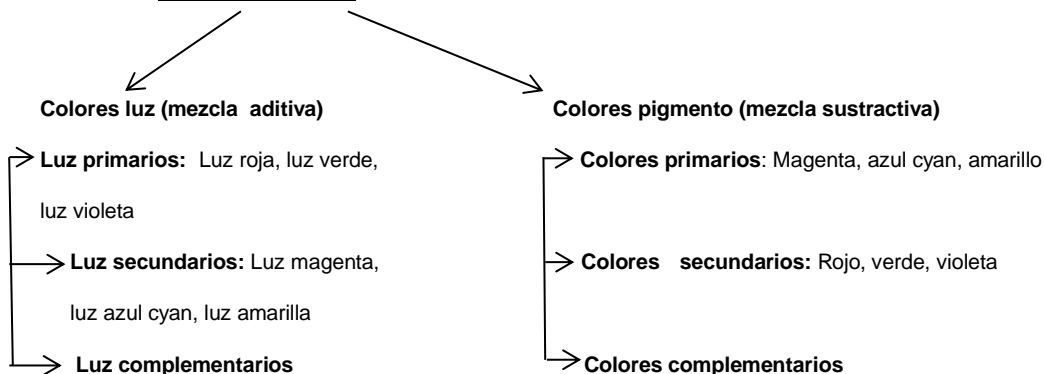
Colores luz (mezcla aditiva)

Luz primarios: Luz roja, luz verde, luz violeta

Luz secundarios: Luz magenta, luz azul cyan, luz amarilla

Luz complementarios

Colores pigmento (mezcla sustractiva)

Colores primarios: Magenta, azul cyan, amarillo

Colores secundarios: Rojo, verde, violeta

Colores complementarios